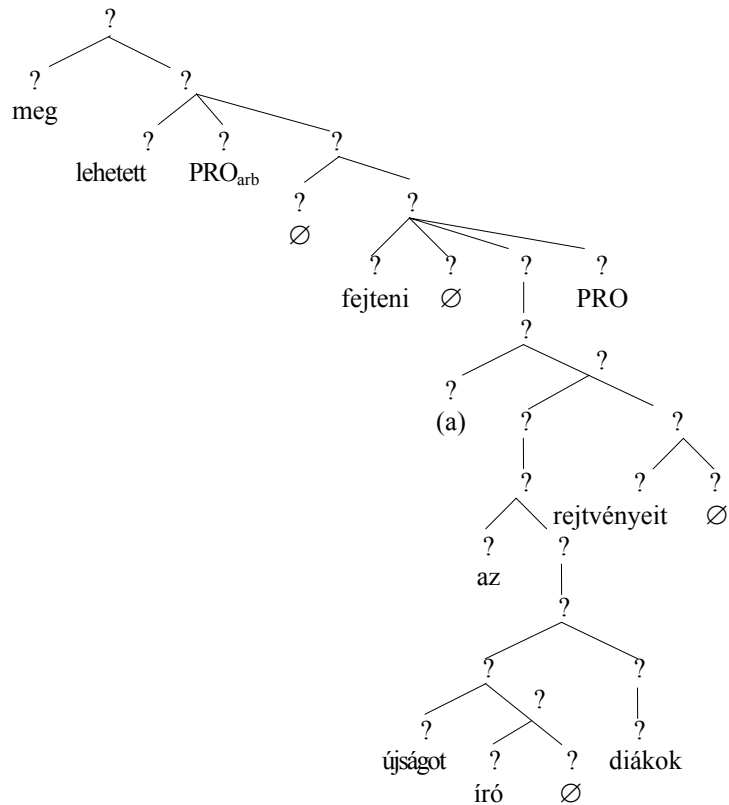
?

? ?
meg

? ? ?
lehetett $PRO_{arb}$

? ?
$\varnothing$

? ? ? ?
fejteni $\varnothing$ PRO

?

? ?
(a)

? ?

? ? ?
rejtvényeit $\varnothing$

? ?
az

?

? ?

? ?
újságot

? ? diákok
író $\varnothing$